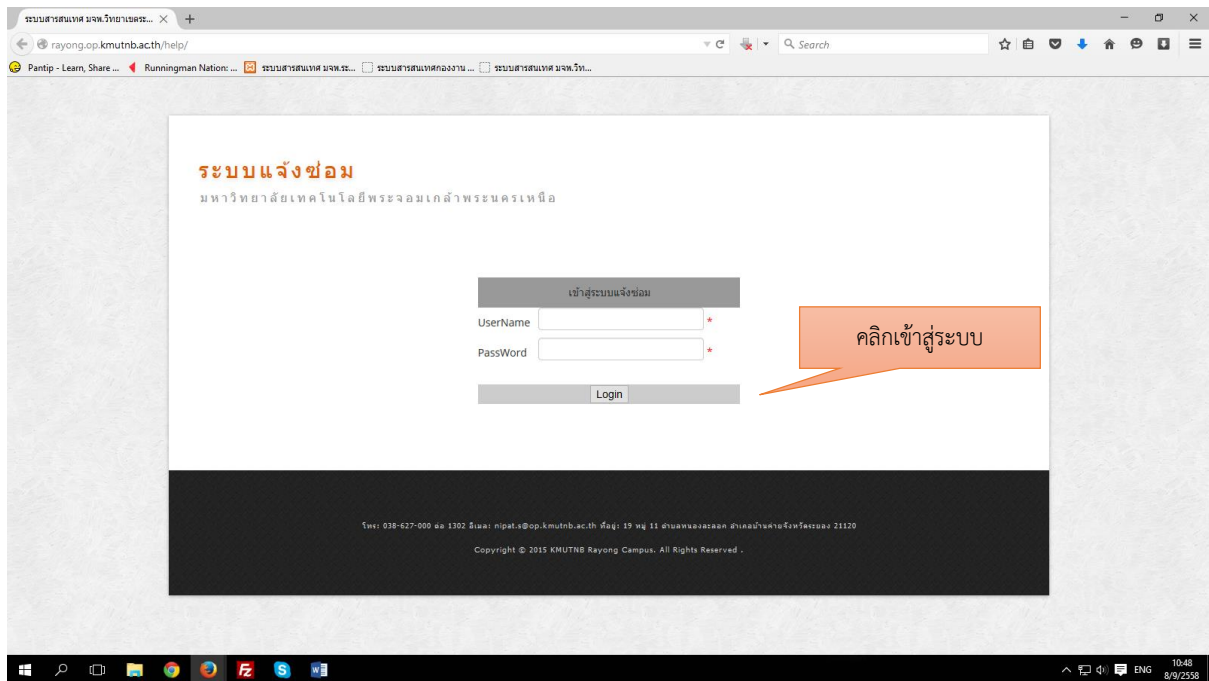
ระบบสารสนเทศ มจพ.วิทยาเขตระ... ×

rayong.op.kmutnb.ac.th/help/

Search

Pantip - Learn, Share ... Runningman Nation: ... ระบบสารสนเทศ มจพ.ระ... ระบบสารสนเทศกองงาน ... ระบบสารสนเทศ มจพ.วิท...

ระบบแจ้งซ่อม

มหาวิทยาลัยเทคโนโลยีพระจอมเกล้าพระนครเหนือ

เข้าสู่ระบบแจ้งซ่อม

UserName *

PassWord *

Login

คลิกเข้าสู่ระบบ

โทร: 038-627-000 ต่อ 1302 อีเมล: nipat.s@op.kmutnb.ac.th ที่อยู่: 19 หมู่ 11 ตำบลหนองละลอก อำเภอบ้านค่ายจังหวัดระยอง 21120

Copyright © 2015 KMUTNB Rayong Campus. All Rights Reserved .

ENG 10:48 8/9/2558